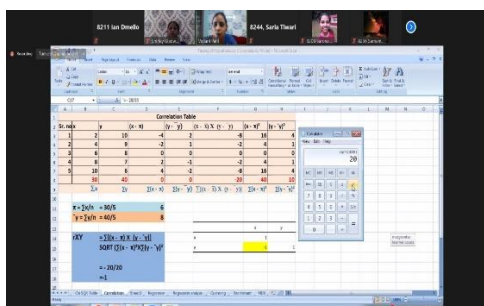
8211 Ian Dmello

8244, Saria Tiwari

Correlation Table

| Sr. no | x | y | (x - x̄) | (y - ȳ) | (x - x̄) X (y - ȳ) | (x - x̄)² | (y - ȳ)² |
|---|---|---|---|---|---|---|---|
| 1 | 2 | 10 | -4 | 2 | -8 | 16 | 4 |
| 2 | 4 | 6 | -2 | -2 | 4 | 4 | 4 |
| 3 | 6 | 8 | 0 | 0 | 0 | 0 | 0 |
| 4 | 8 | 7 | 2 | -1 | -2 | 4 | 1 |
| 5 | 10 | 8 | 4 | 0 | 0 | 16 | 0 |
|  | 30 | 40 | 0 | 0 | -20 | 40 | 10 |
|  | Σx | Σy | Σ(x - x̄) | Σ(y - ȳ) | Σ(x - x̄) X (y - ȳ) | Σ(x - x̄)² | Σ(y - ȳ)² |

x̄ = Σx/n = 30/5 6

ȳ = Σy/n = 40/5 8

rXY = Σ(x - x̄) X (y - ȳ)

SQRT (Σ(x - x̄)²Σ(y - ȳ)²

= -20/20

= -1

20